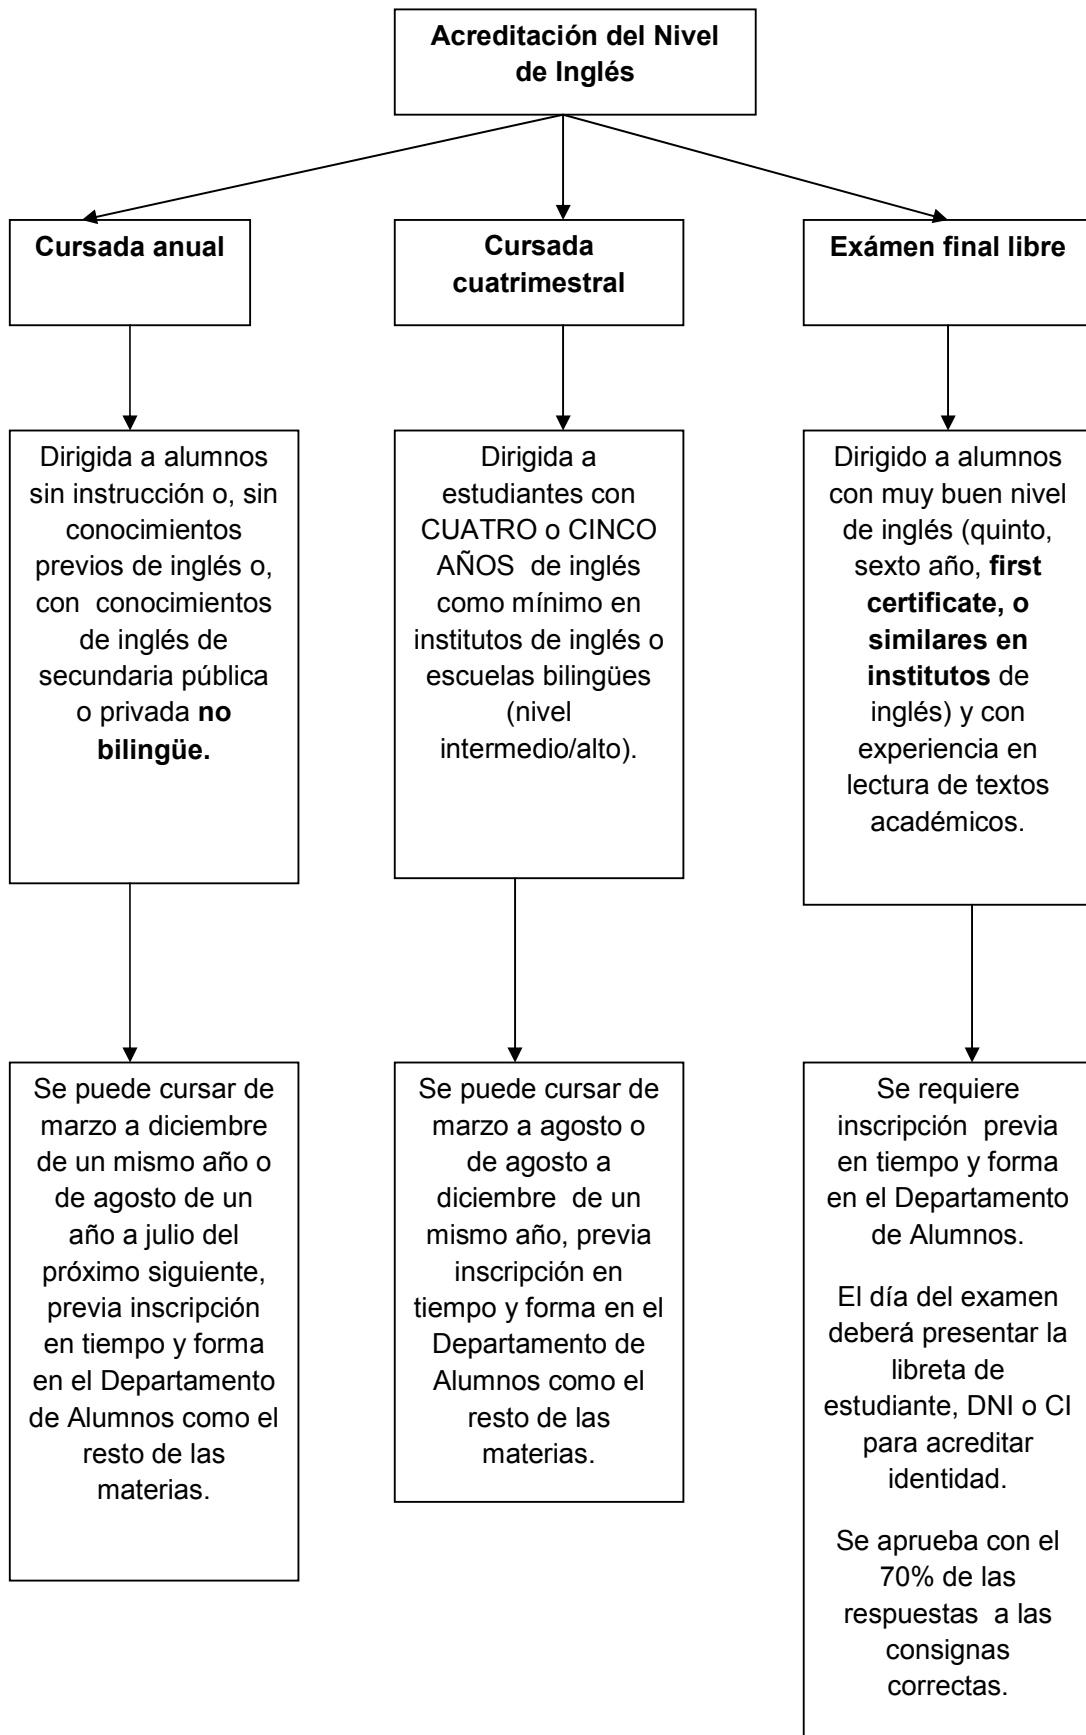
Acreditación del Nivel de Inglés

Cursada anual

Dirigida a alumnos sin instrucción o, sin conocimientos previos de inglés o, con conocimientos de inglés de secundaria pública o privada **no bilingüe.**

Se puede cursar de marzo a diciembre de un mismo año o de agosto de un año a julio del próximo siguiente, previa inscripción en tiempo y forma en el Departamento de Alumnos como el resto de las materias.

Cursada cuatrimestral

Dirigida a estudiantes con CUATRO o CINCO AÑOS de inglés como mínimo en institutos de inglés o escuelas bilingües (nivel intermedio/alto).

Se puede cursar de marzo a agosto o de agosto a diciembre de un mismo año, previa inscripción en tiempo y forma en el Departamento de Alumnos como el resto de las materias.

Exámen final libre

Dirigido a alumnos con muy buen nivel de inglés (quinto, sexto año, **first certificate, o similares en institutos** de inglés) y con experiencia en lectura de textos académicos.

Se requiere inscripción previa en tiempo y forma en el Departamento de Alumnos.

El día del examen deberá presentar la libreta de estudiante, DNI o CI para acreditar identidad.

Se aprueba con el 70% de las respuestas a las consignas correctas.